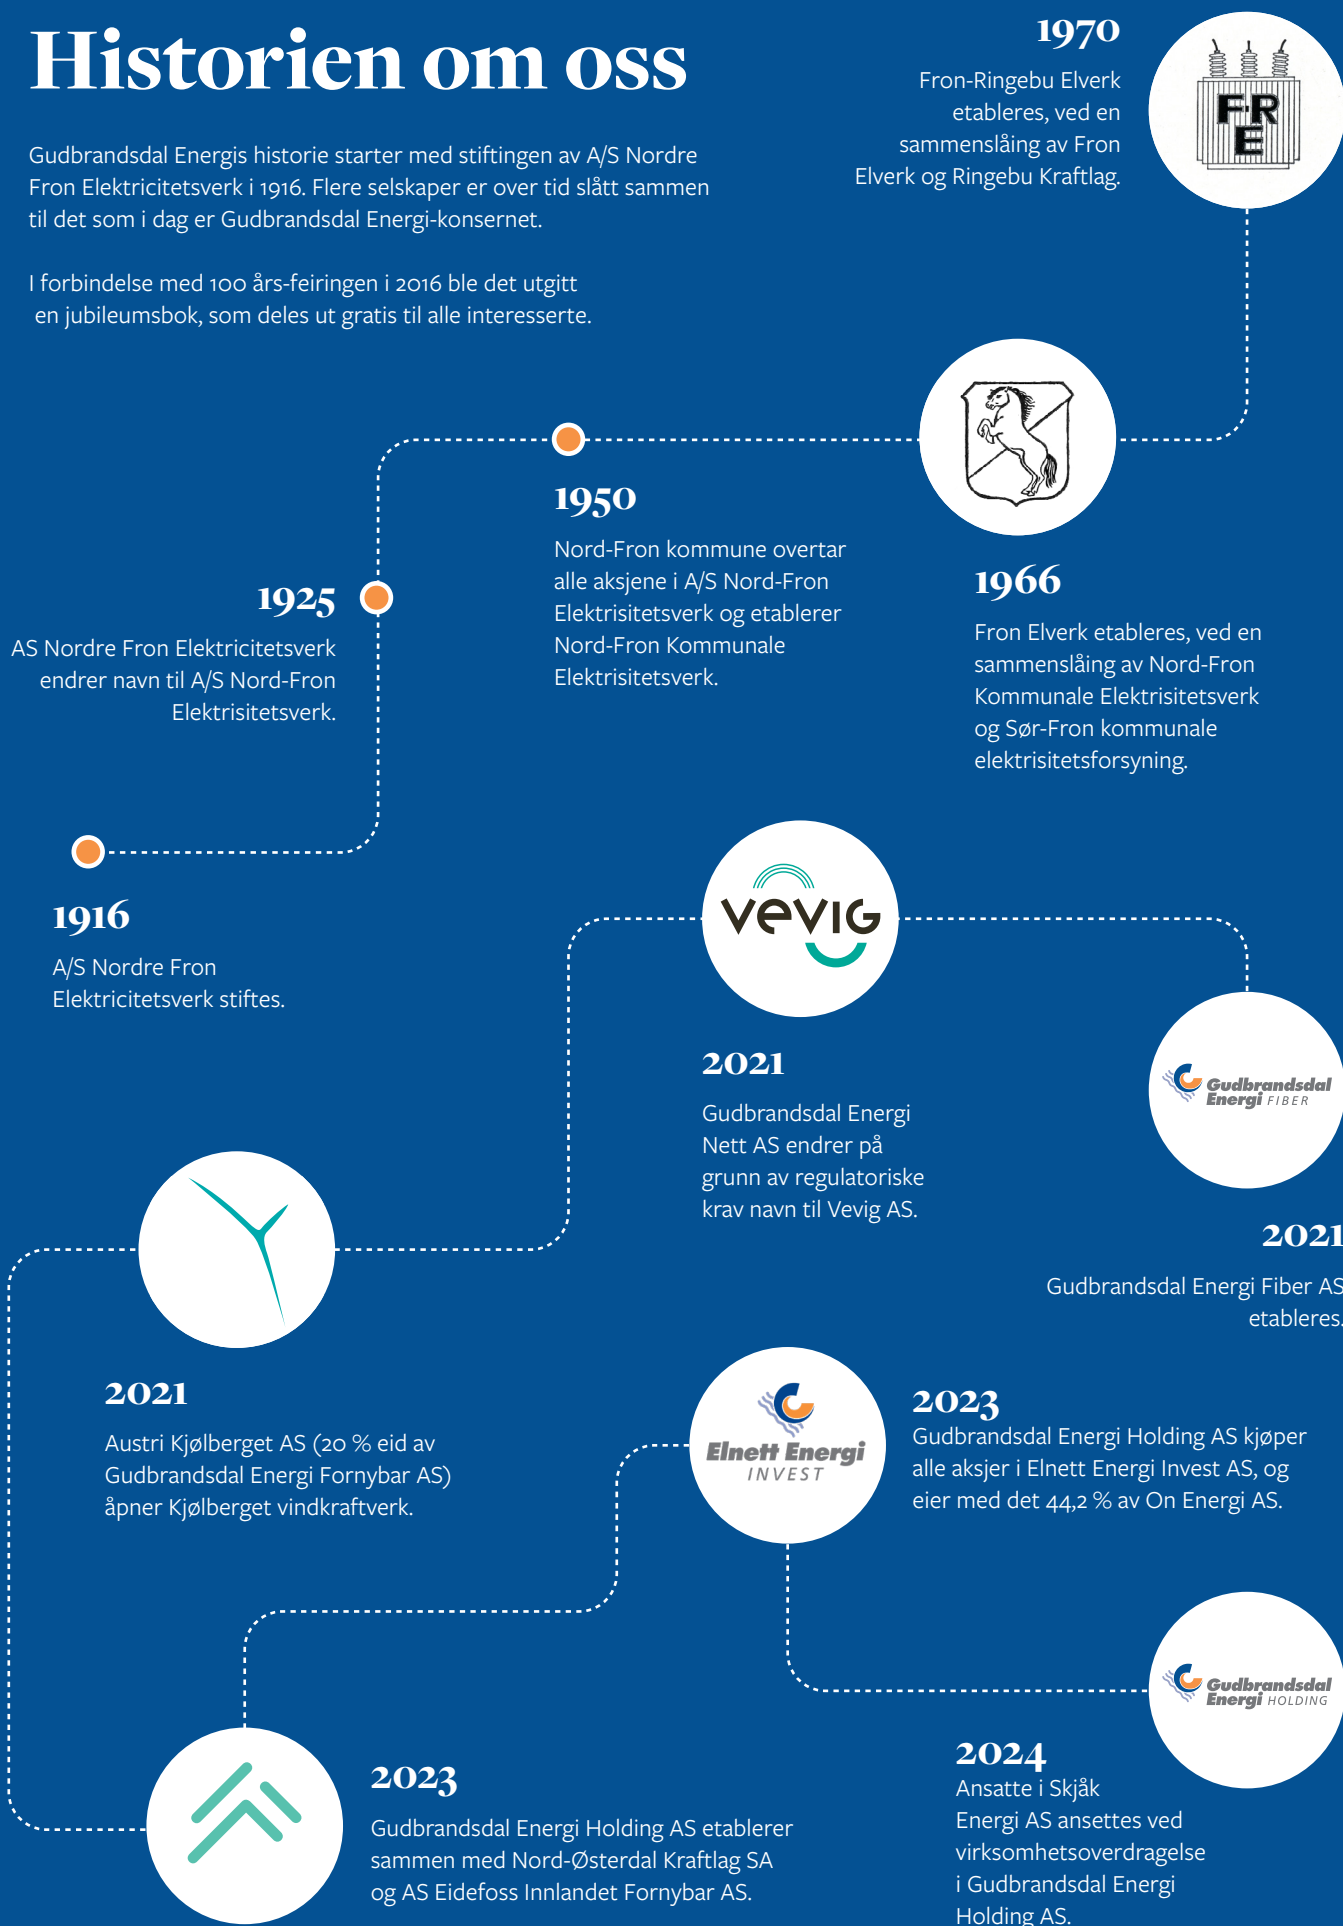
Historien om oss

Gudbrandsdal Energis historie starter med stiftingen av A/S Nordre Fron Elektricitetsverk i 1916. Flere selskaper er over tid slått sammen til det som i dag er Gudbrandsdal Energi-konsernet.

I forbindelse med 100 års-feiringen i 2016 ble det utgitt en jubileumsbok, som deles ut gratis til alle interesserte.

1970
Fron-Ringebu Elverk etableres, ved en sammenslåing av Fron Elverk og Ringebu Kraftlag.

FRE

1950
Nord-Fron kommune overtar alle aksjene i A/S Nord-Fron Elektrisitetsverk og etablerer Nord-Fron Kommunale Elektrisitetsverk.

1966
Fron Elverk etableres, ved en sammenslåing av Nord-Fron Kommunale Elektrisitetsverk og Sør-Fron kommunale elektrisitetsforsyning.

1925
AS Nordre Fron Elektricitetsverk endrer navn til A/S Nord-Fron Elektrisitetsverk.

1916
A/S Nordre Fron Elektricitetsverk stiftes.

vevig

2021
Gudbrandsdal Energi Nett AS endrer på grunn av regulatoriske krav navn til Vevig AS.

Gudbrandsdal Energi FIBER

2021
Gudbrandsdal Energi Fiber AS etableres.

2021
Austri Kjølberget AS (20 % eid av Gudbrandsdal Energi Fornybar AS) åpner Kjølberget vindkraftverk.

Elnett Energi INVEST

2023
Gudbrandsdal Energi Holding AS kjøper alle aksjer i Elnett Energi Invest AS, og eier med det 44,2 % av On Energi AS.

Gudbrandsdal Energi HOLDING

2024
Ansatte i Skjåk Energi AS ansettes ved virksomhetsoverdragelse i Gudbrandsdal Energi Holding AS.

2023
Gudbrandsdal Energi Holding AS etablerer sammen med Nord-Østerdal Kraftlag SA og AS Eidefoss Innlandet Fornybar AS.